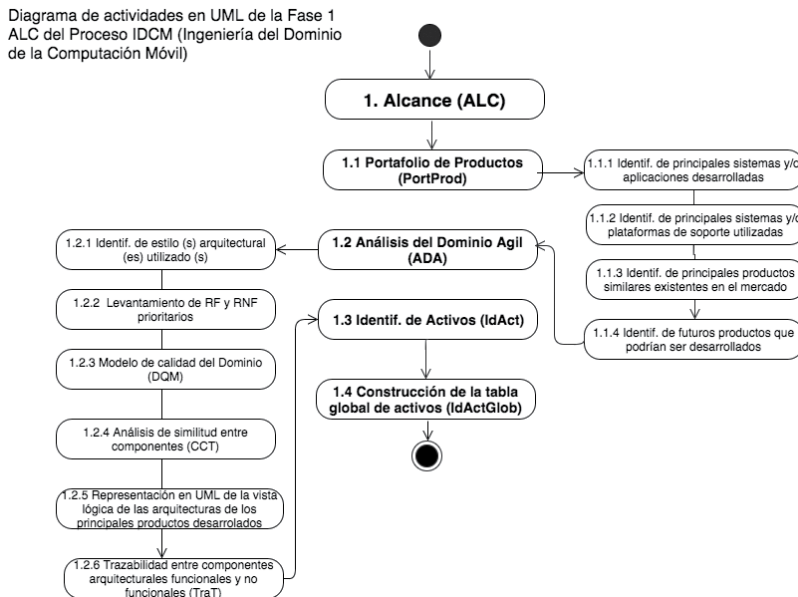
Diagrama de actividades en UML de la Fase 1 ALC del Proceso IDCM (Ingeniería del Dominio de la Computación Móvil)

1. Alcance (ALC)

1.1 Portafolio de Productos (PortProd)

1.1.1 Identif. de principales sistemas y/o aplicaciones desarrolladas

1.1.2 Identif. de principales sistemas y/o plataformas de soporte utilizadas

1.1.3 Identif. de principales productos similares existentes en el mercado

1.1.4 Identif. de futuros productos que podrían ser desarrollados

1.2 Análisis del Dominio Agil (ADA)

1.2.1 Identif. de estilo (s) arquitectural (es) utilizado (s)

1.2.2 Levantamiento de RF y RNF prioritarios

1.2.3 Modelo de calidad del Dominio (DQM)

1.2.4 Análisis de similitud entre componentes (CCT)

1.2.5 Representación en UML de la vista lógica de las arquitecturas de los principales productos desarrolados

1.2.6 Trazabilidad entre componentes arquitecturales funcionales y no funcionales (TraT)

1.3 Identif. de Activos (IdAct)

1.4 Construcción de la tabla global de activos (IdActGlob)